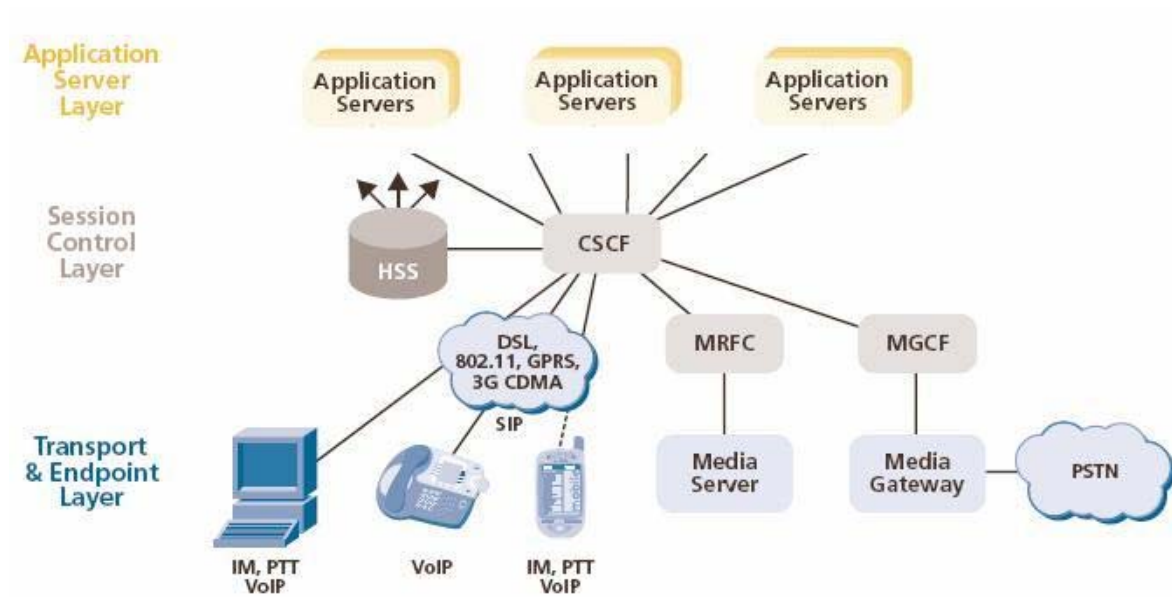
Application Server Layer

Application Servers

Application Servers

Application Servers

Session Control Layer

HSS

CSCF

DSL, 802.11, GPRS, 3G CDMA

SIP

MRFC

MGCF

Transport & Endpoint Layer

Media Server

Media Gateway

PSTN

IM, PTT VoIP

VoIP

IM, PTT VoIP